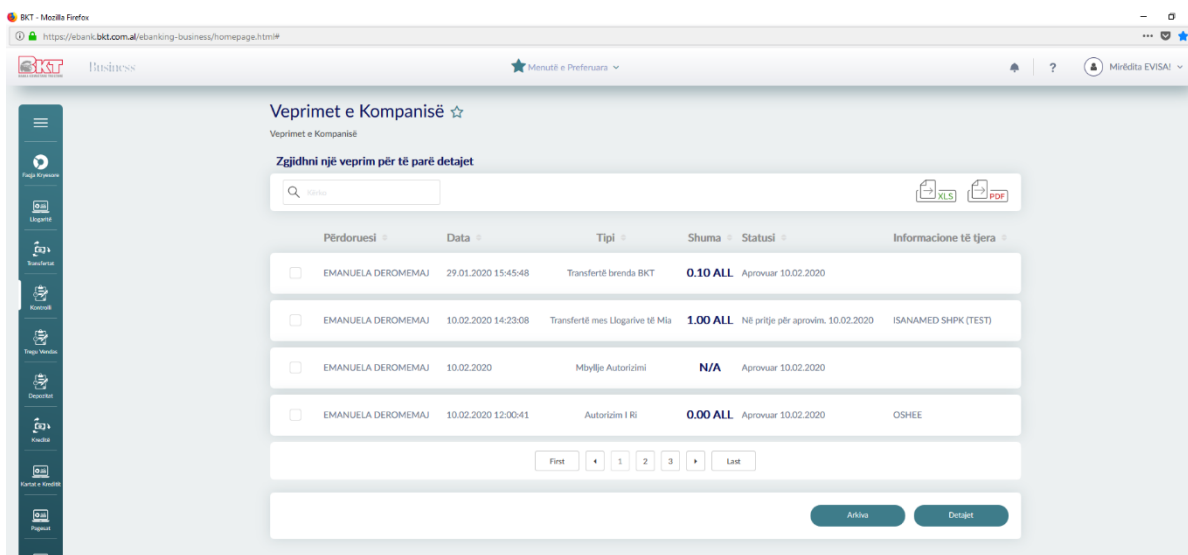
BKT - Mozilla Firefox

https://ebank.bkt.com.al/ebanking-business/homepage.html#

BKT Business

Menutë e Preferuara

?

Mirëdita EVISA!

Faqja Kryesore

Llogaritë

Transferta

Kontrolli

Tregu Vendas

Depozitat

Kreditë

Kartat e Kreditit

Pagesat

Veprimet e Kompanisë ☆

Veprimet e Kompanisë

Zgjidhni një veprim për të parë detajet

Kërko

XLS

PDF

| | Përdoruesi | Data | Tipi | Shuma | Statusi | Informacione të tjera |
|---|---|---|---|---|---|---|
| | EMANUELA DEROMEMAJ | 29.01.2020 15:45:48 | Transfertë brenda BKT | 0.10 ALL | Aprovuar 10.02.2020 | |
| | EMANUELA DEROMEMAJ | 10.02.2020 14:23:08 | Transfertë mes Llogarive të Mia | 1.00 ALL | Në pritje për aprovim. 10.02.2020 | ISANAMED SHPK (TEST) |
| | EMANUELA DEROMEMAJ | 10.02.2020 | Mbyllje Autorizimi | N/A | Aprovuar 10.02.2020 | |
| | EMANUELA DEROMEMAJ | 10.02.2020 12:00:41 | Autorizim I Ri | 0.00 ALL | Aprovuar 10.02.2020 | OSHEE |

First 1 2 3 Last

Arkiva

Detajet